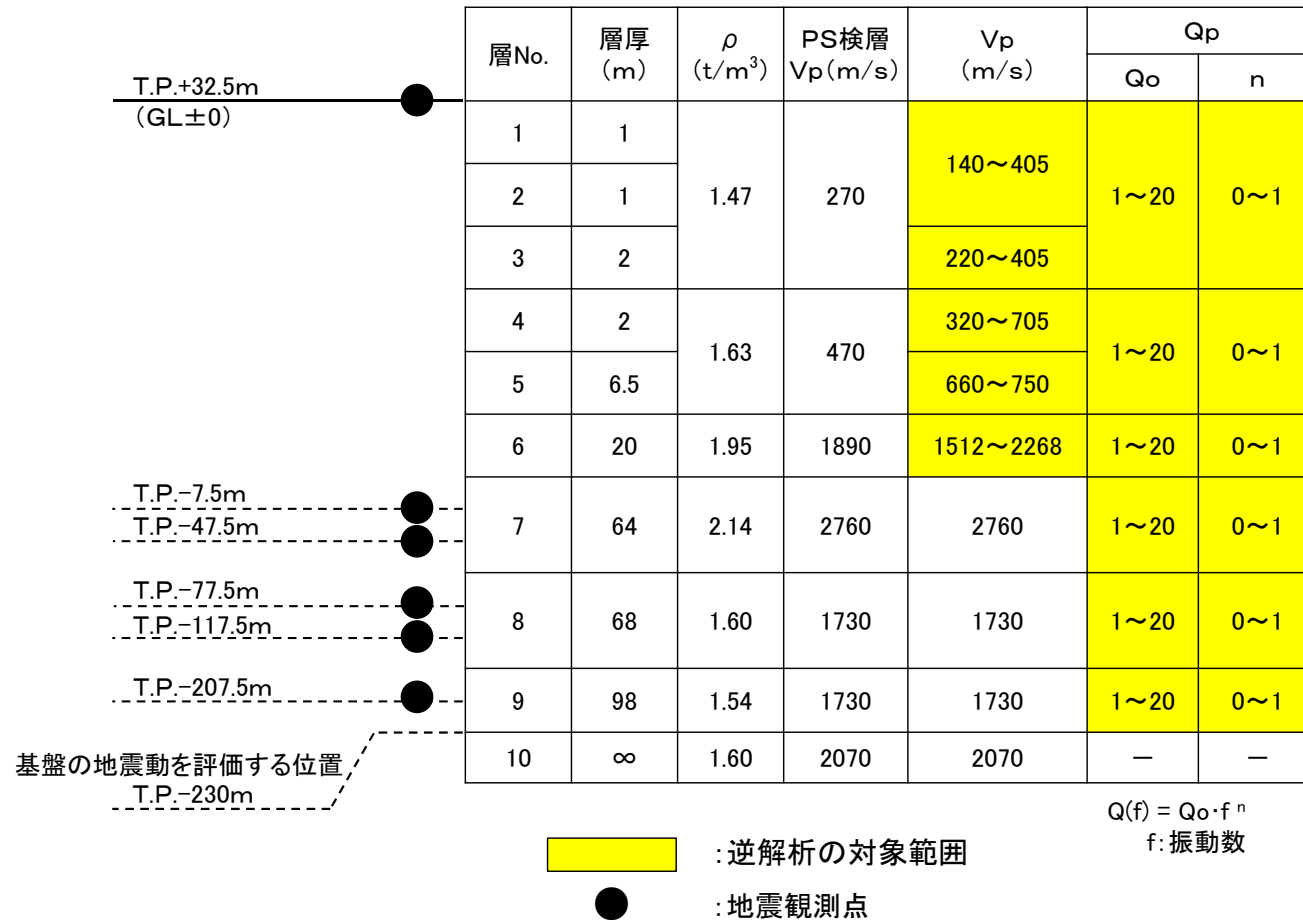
T.P.+32.5m
(GL±0)

T.P.−7.5m
T.P.−47.5m
T.P.−77.5m
T.P.−117.5m
T.P.−207.5m
基盤の地震動を評価する位置
T.P.−230m

| 層No. | 層厚 (m) | $\rho$ (t/m$^3$) | PS検層 Vp(m/s) | Vp (m/s) | Qp Qo | Qp n |
|---|---|---|---|---|---|---|
| 1 | 1 | 1.47 | 270 | 140～405 | 1～20 | 0～1 |
| 2 | 1 | | | | | |
| 3 | 2 | | | 220～405 | | |
| 4 | 2 | 1.63 | 470 | 320～705 | 1～20 | 0～1 |
| 5 | 6.5 | | | 660～750 | | |
| 6 | 20 | 1.95 | 1890 | 1512～2268 | 1～20 | 0～1 |
| 7 | 64 | 2.14 | 2760 | 2760 | 1～20 | 0～1 |
| 8 | 68 | 1.60 | 1730 | 1730 | 1～20 | 0～1 |
| 9 | 98 | 1.54 | 1730 | 1730 | 1～20 | 0～1 |
| 10 | ∞ | 1.60 | 2070 | 2070 | ― | ― |

$Q(f) = Qo \cdot f^n$
f:振動数

:逆解析の対象範囲
:地震観測点